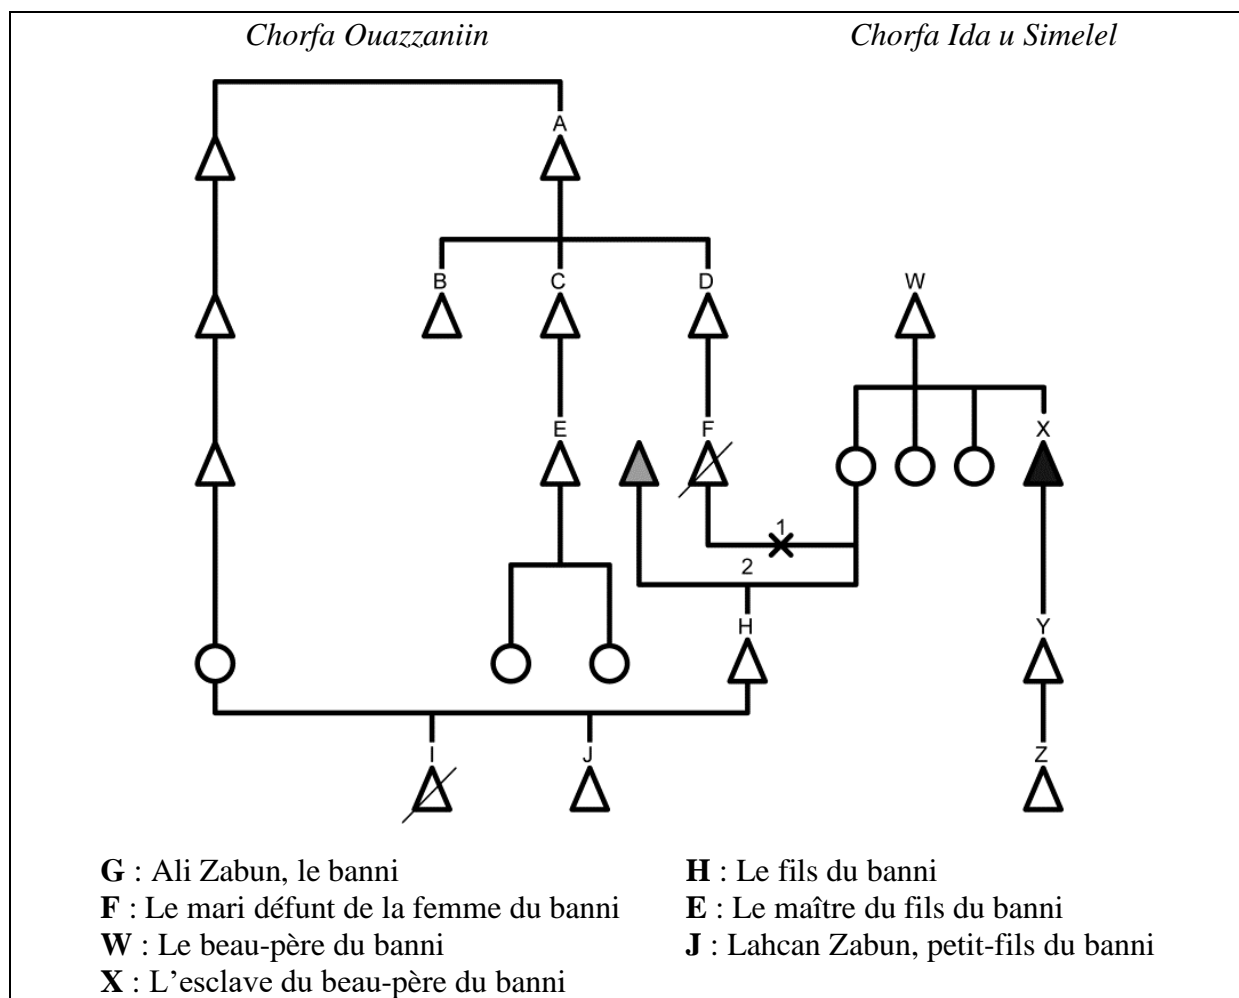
*Chorfa Ouazzaniin*

*Chorfa Ida u Simelel*

A

B

C

D

W

E

F

X

1

2

H

Y

I

J

Z

**G** : Ali Zabun, le banni

**F** : Le mari défunt de la femme du banni

**W** : Le beau-père du banni

**X** : L'esclave du beau-père du banni

**H** : Le fils du banni

**E** : Le maître du fils du banni

**J** : Lahcan Zabun, petit-fils du banni